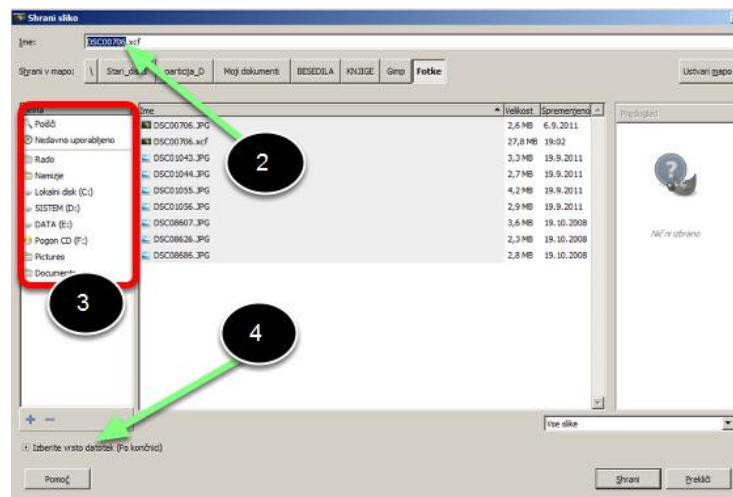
Shrani sliko

Ime: DSC00706.xcf

Shrani v mapo: Stari_di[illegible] particija_D Moj dokumenti BESEDILA KNJIGE Gimp Fotke

Ustvari mapo

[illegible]
Poišči
Nedavno uporabljeno
Rado
Namizje
Lokalni disk (C:)
SISTEM (D:)
DATA (E:)
Pogon CD (F:)
Pictures
Documents

| Ime | Velikost | Spremenjeno |
|---|---|---|
| DSC00706.JPG | 2,6 MB | 6.9.2011 |
| DSC00706.xcf | 27,8 MB | 19:02 |
| DSC01043.JPG | 3,3 MB | 19.9.2011 |
| DSC01044.JPG | 2,7 MB | 19.9.2011 |
| DSC01055.JPG | 4,2 MB | 19.9.2011 |
| DSC01056.JPG | 2,9 MB | 19.9.2011 |
| DSC08607.JPG | 3,6 MB | 19.10.2008 |
| DSC08626.JPG | 2,3 MB | 19.10.2008 |
| DSC08686.JPG | 2,8 MB | 19.10.2008 |

Predogled

Nič ni izbrano

2

3

4

+ −

Vse slike

Izberite vrsto datotek (Po končnici)

Pomoč

Shrani

Prekliči